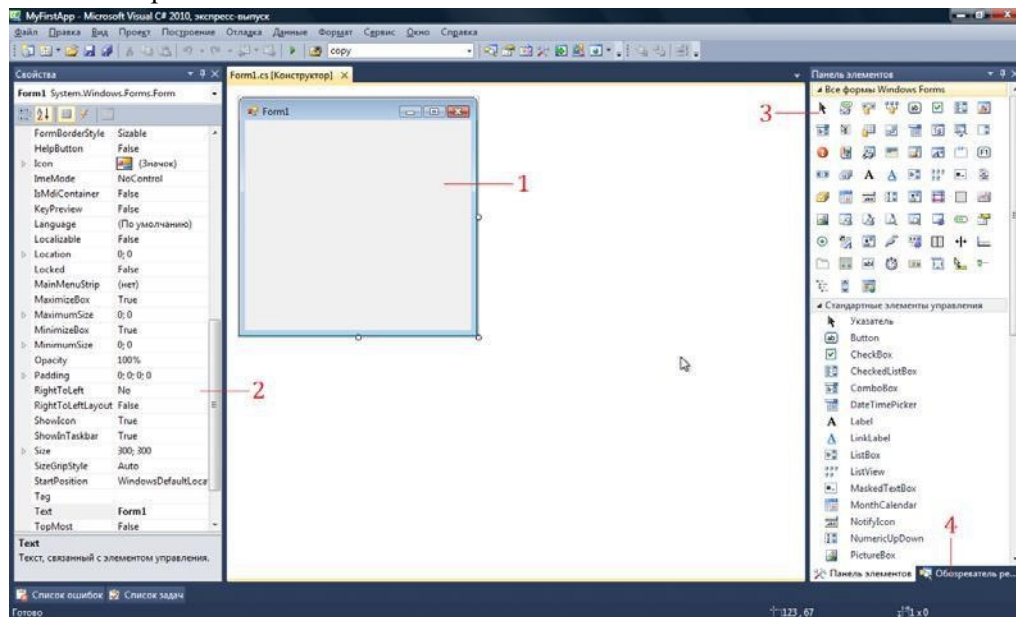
MyFirstApp - Microsoft Visual C# 2010, экспресс-выпуск

Файл Правка Вид Проект Построение Отладка Данные Формат Сервис Окно Справка

copy

Свойства

Form1 System.Windows.Forms.Form

| | |
|---|---|
| FormBorderStyle | Sizable |
| HelpButton | False |
| Icon | (Значок) |
| ImeMode | NoControl |
| IsMdiContainer | False |
| KeyPreview | False |
| Language | (По умолчанию) |
| Localizable | False |
| Location | 0; 0 |
| Locked | False |
| MainMenuStrip | (нет) |
| MaximizeBox | True |
| MaximumSize | 0; 0 |
| MinimizeBox | True |
| MinimumSize | 0; 0 |
| Opacity | 100% |
| Padding | 0; 0; 0; 0 |
| RightToLeft | No |
| RightToLeftLayout | False |
| ShowIcon | True |
| ShowInTaskbar | True |
| Size | 300; 300 |
| SizeGripStyle | Auto |
| StartPosition | WindowsDefaultLoca |
| Tag | |
| Text | Form1 |
| TopMost | False |

Text
Текст, связанный с элементом управления.

Form1.cs [Конструктор]

Form1

1

2

3

4

Панель элементов

Все формы Windows Forms

Стандартные элементы управления

Указатель
Button
CheckBox
CheckedListBox
ComboBox
DateTimePicker
Label
LinkLabel
ListBox
ListView
MaskedTextBox
MonthCalendar
NotifyIcon
NumericUpDown
PictureBox

Панель элементов Обозреватель ре...

Список ошибок Список задач

Готово

123 , 67

1 x 0